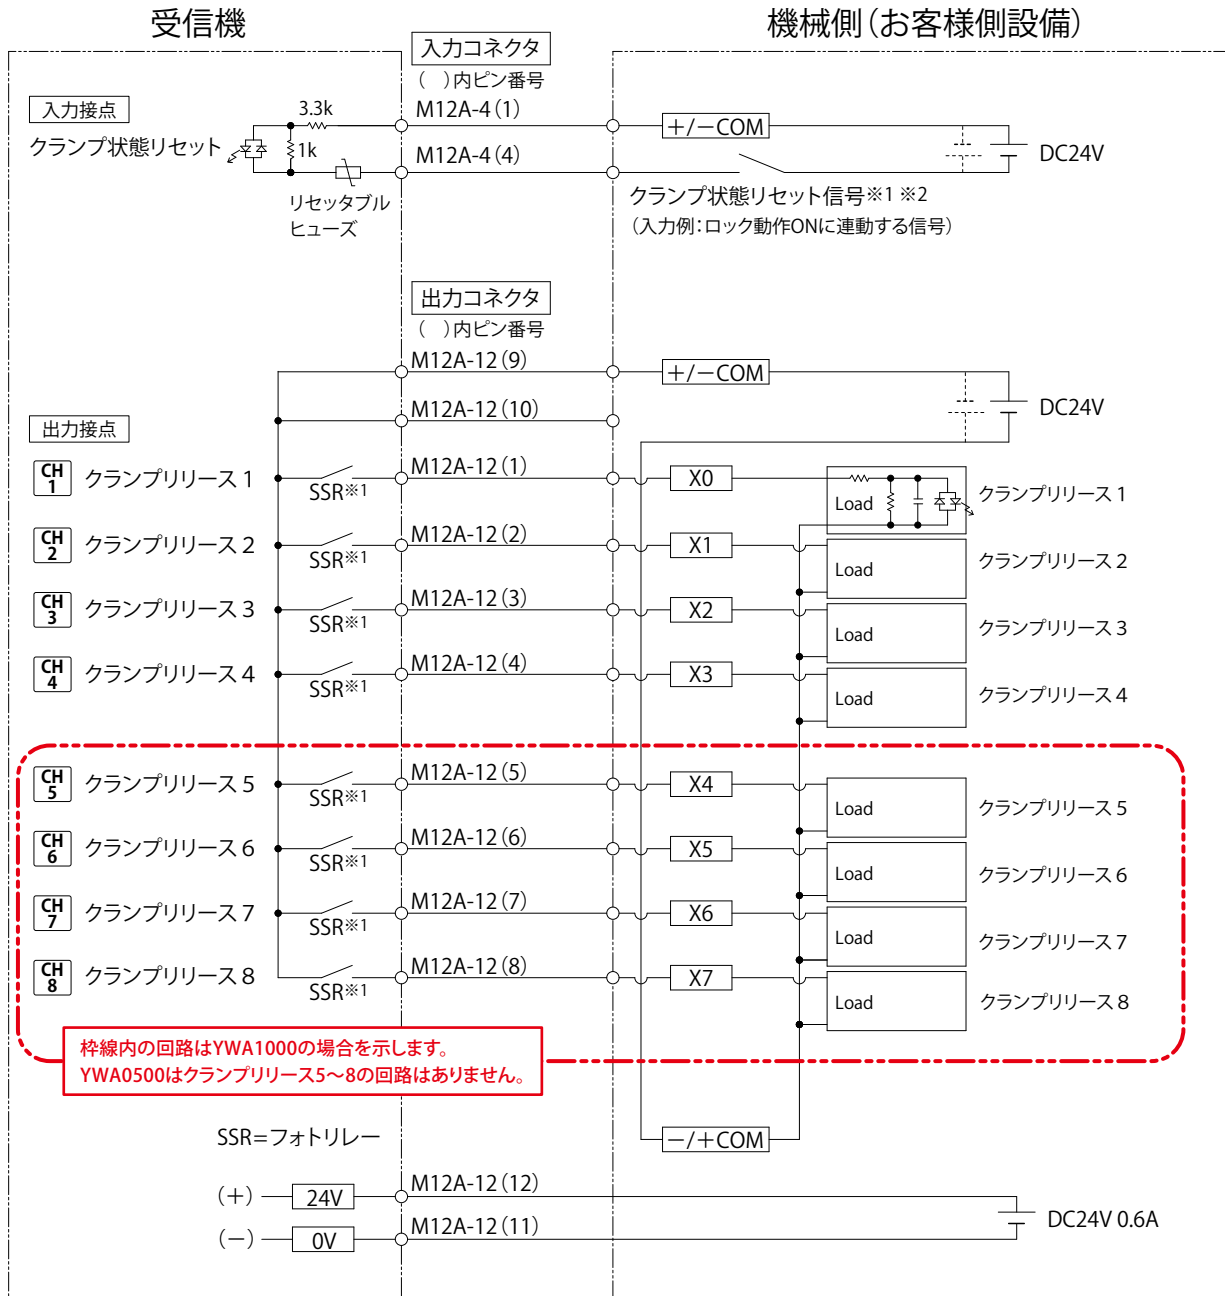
受信機

機械側(お客様側設備)

入力コネクタ
( )内ピン番号

入力接点
クランプ状態リセット
3.3k
1k
リセッタブルヒューズ
M12A-4(1)
M12A-4(4)
+/−COM
DC24V
クランプ状態リセット信号※1 ※2
(入力例:ロック動作ONに連動する信号)

出力コネクタ
( )内ピン番号
M12A-12(9)
M12A-12(10)
+/−COM
DC24V

出力接点

CH 1 クランプリリース 1
SSR※1
M12A-12(1)
X0
Load
クランプリリース 1

CH 2 クランプリリース 2
SSR※1
M12A-12(2)
X1
Load
クランプリリース 2

CH 3 クランプリリース 3
SSR※1
M12A-12(3)
X2
Load
クランプリリース 3

CH 4 クランプリリース 4
SSR※1
M12A-12(4)
X3
Load
クランプリリース 4

CH 5 クランプリリース 5
SSR※1
M12A-12(5)
X4
Load
クランプリリース 5

CH 6 クランプリリース 6
SSR※1
M12A-12(6)
X5
Load
クランプリリース 6

CH 7 クランプリリース 7
SSR※1
M12A-12(7)
X6
Load
クランプリリース 7

CH 8 クランプリリース 8
SSR※1
M12A-12(8)
X7
Load
クランプリリース 8

枠線内の回路はYWA1000の場合を示します。
YWA0500はクランプリリース5〜8の回路はありません。

SSR=フォトリレー
−/+COM

(+) 24V M12A-12(12)
(−) 0V M12A-12(11)
DC24V 0.6A